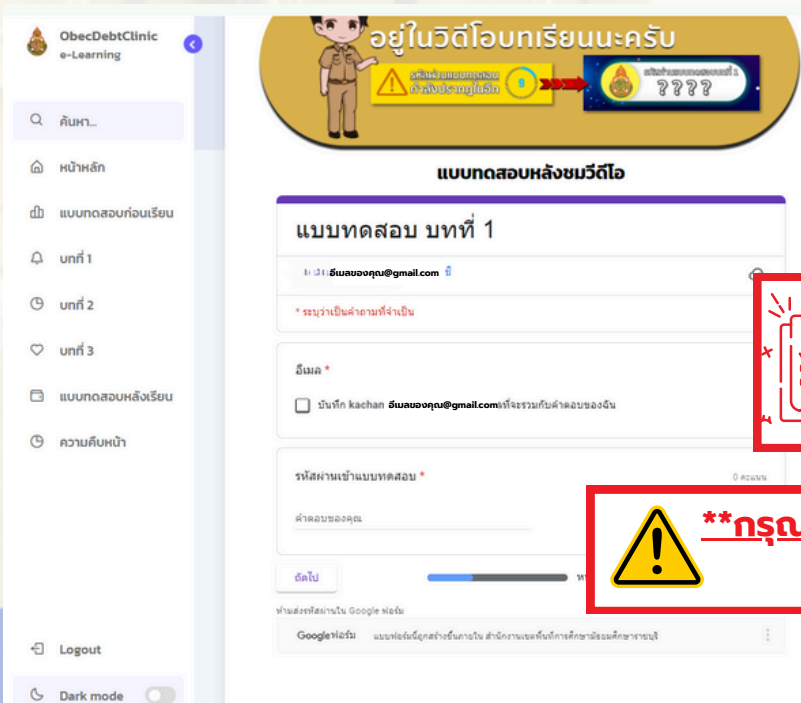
ObecDebtClinic
e-Learning

ค้นหา...

หน้าหลัก

แบบทดสอบก่อนเรียน

บทที่ 1

บทที่ 2

บทที่ 3

แบบทดสอบหลังเรียน

ความคืบหน้า

Logout

Dark mode

อยู่ในวิดีโอบทเรียนนะครับ

รหัสผ่านแบบทดสอบ กำลังปรากฏในอีก

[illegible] ????

แบบทดสอบหลังชมวีดีโอ

แบบทดสอบ บทที่ 1

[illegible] อีเมลของคุณ@gmail.com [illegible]

* ระบุว่าเป็นคำถามที่จำเป็น

อีเมล *

บันทึก kachan อีเมลของคุณ@gmail.com เพื่อจะรวมกับคำตอบของฉัน

รหัสผ่านเข้าแบบทดสอบ *

0 คะแนน

คำตอบของคุณ

ถัดไป

ห้ามส่งรหัสผ่านใน Google ฟอร์ม

Google ฟอร์ม แบบฟอร์มนี้ถูกสร้างขึ้นภายใน สำนักงานเขตพื้นที่การศึกษามัธยมศึกษาราชบุรี

**กรุณ